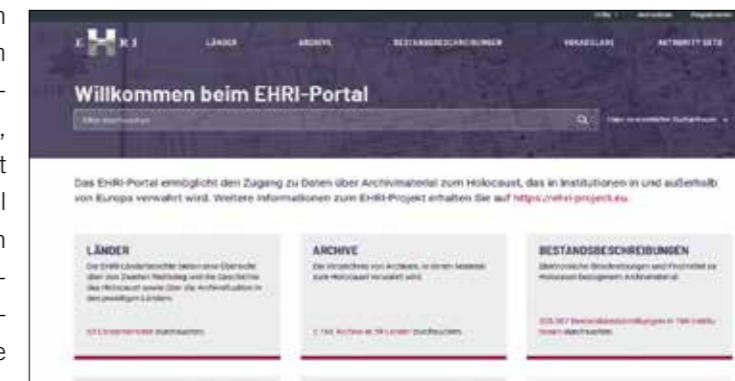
n
n
-
,
t
l
n
-
-
e

Hilfe | Anmelden Registrieren

E H R I

LÄNDER ARCHIVE BESTANDSBESCHREIBUNGEN VOKABULARE AUTHORITY SETS

Willkommen beim EHRI-Portal

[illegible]

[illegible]

Das EHRI-Portal ermöglicht den Zugang zu Daten über Archivmaterial zum Holocaust, das in Institutionen in und außerhalb von Europa verwahrt wird. Weitere Informationen zum EHRI-Projekt erhalten Sie auf https://ehri-project.eu.

LÄNDER
Die EHRI Länderberichte bieten eine Übersicht über den Zweiten Weltkrieg und die Geschichte des Holocaust sowie über die Archivsituation in den jeweiligen Ländern.

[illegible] Länderberichte durchsuchen

ARCHIVE
Ein Verzeichnis von Archiven, in denen Material zum Holocaust verwahrt wird.

2.144 Archive in 59 Ländern durchsuchen

BESTANDSBESCHREIBUNGEN
Elektronische Beschreibungen und Findmittel zu Holocaust-bezogenem Archivmaterial.

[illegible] Bestandsbeschreibungen in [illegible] durchsuchen